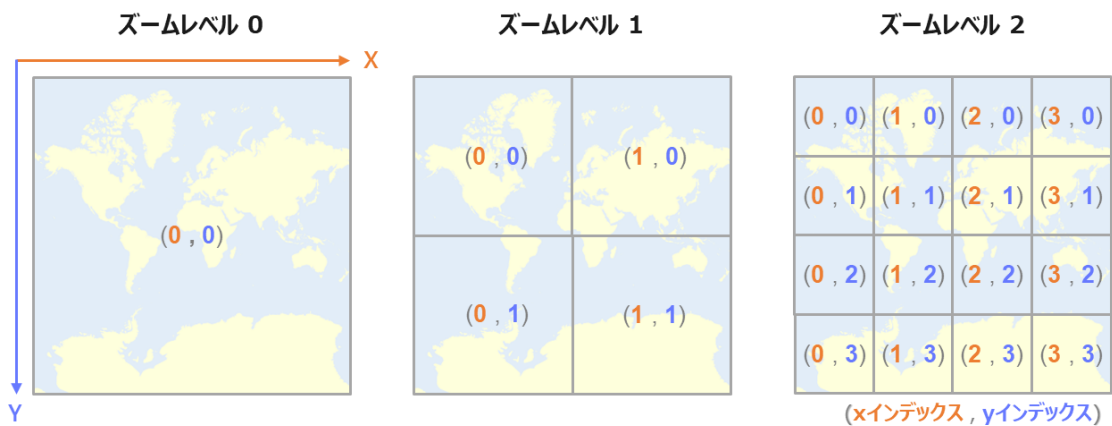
ズームレベル 0

X

Y

(0 , 0)

ズームレベル 1

(0 , 0) (1 , 0)

(0 , 1) (1 , 1)

ズームレベル 2

| (0 , 0) | (1 , 0) | (2 , 0) | (3 , 0) |
|---|---|---|---|
| (0 , 1) | (1 , 1) | (2 , 1) | (3 , 1) |
| (0 , 2) | (1 , 2) | (2 , 2) | (3 , 2) |
| (0 , 3) | (1 , 3) | (2 , 3) | (3 , 3) |

(xインデックス , yインデックス)